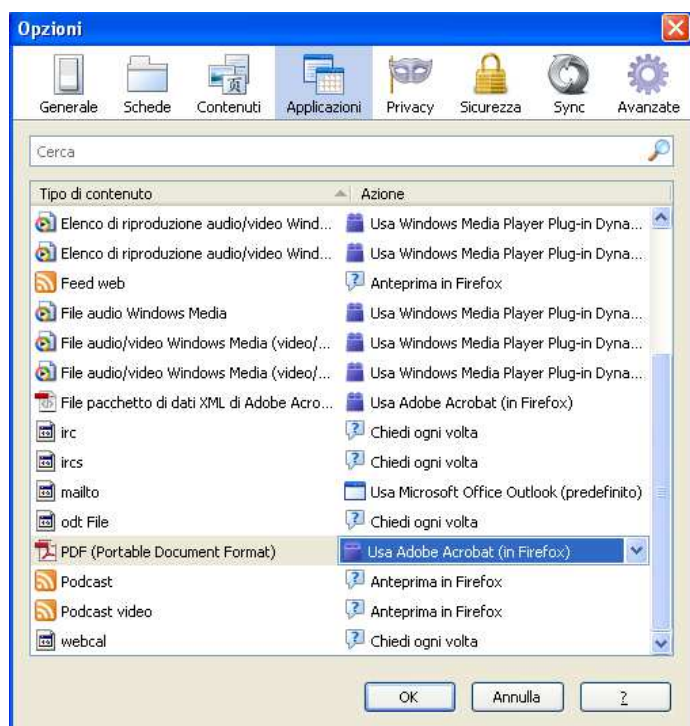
Opzioni

Generale Schede Contenuti Applicazioni Privacy Sicurezza Sync Avanzate

Cerca

| Tipo di contenuto | Azione |
|---|---|
| Elenco di riproduzione audio/video Wind... | Usa Windows Media Player Plug-in Dyna... |
| Elenco di riproduzione audio/video Wind... | Usa Windows Media Player Plug-in Dyna... |
| Feed web | Anteprima in Firefox |
| File audio Windows Media | Usa Windows Media Player Plug-in Dyna... |
| File audio/video Windows Media (video/... | Usa Windows Media Player Plug-in Dyna... |
| File audio/video Windows Media (video/... | Usa Windows Media Player Plug-in Dyna... |
| File pacchetto di dati XML di Adobe Acro... | Usa Adobe Acrobat (in Firefox) |
| irc | Chiedi ogni volta |
| ircs | Chiedi ogni volta |
| mailto | Usa Microsoft Office Outlook (predefinito) |
| odt File | Chiedi ogni volta |
| PDF (Portable Document Format) | Usa Adobe Acrobat (in Firefox) |
| Podcast | Anteprima in Firefox |
| Podcast video | Anteprima in Firefox |
| webcal | Chiedi ogni volta |

OK Annulla ?